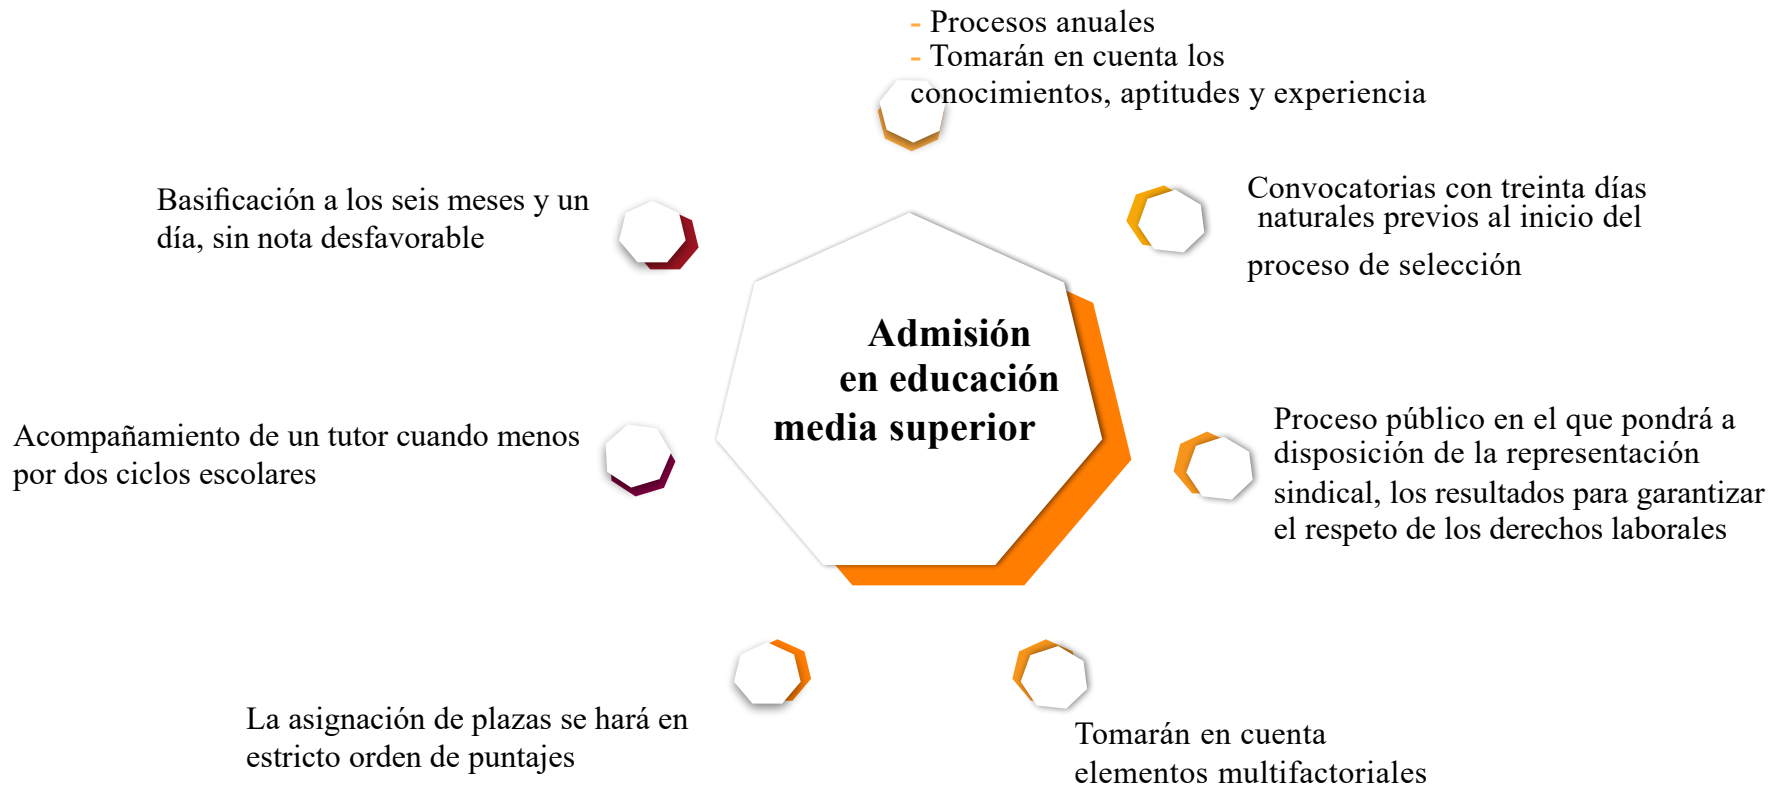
- Procesos anuales
- Tomarán en cuenta los conocimientos, aptitudes y experiencia

Basificación a los seis meses y un día, sin nota desfavorable

Convocatorias con treinta días naturales previos al inicio del proceso de selección

Admisión en educación media superior

Acompañamiento de un tutor cuando menos por dos ciclos escolares

Proceso público en el que pondrá a disposición de la representación sindical, los resultados para garantizar el respeto de los derechos laborales

La asignación de plazas se hará en estricto orden de puntajes

Tomarán en cuenta elementos multifactoriales